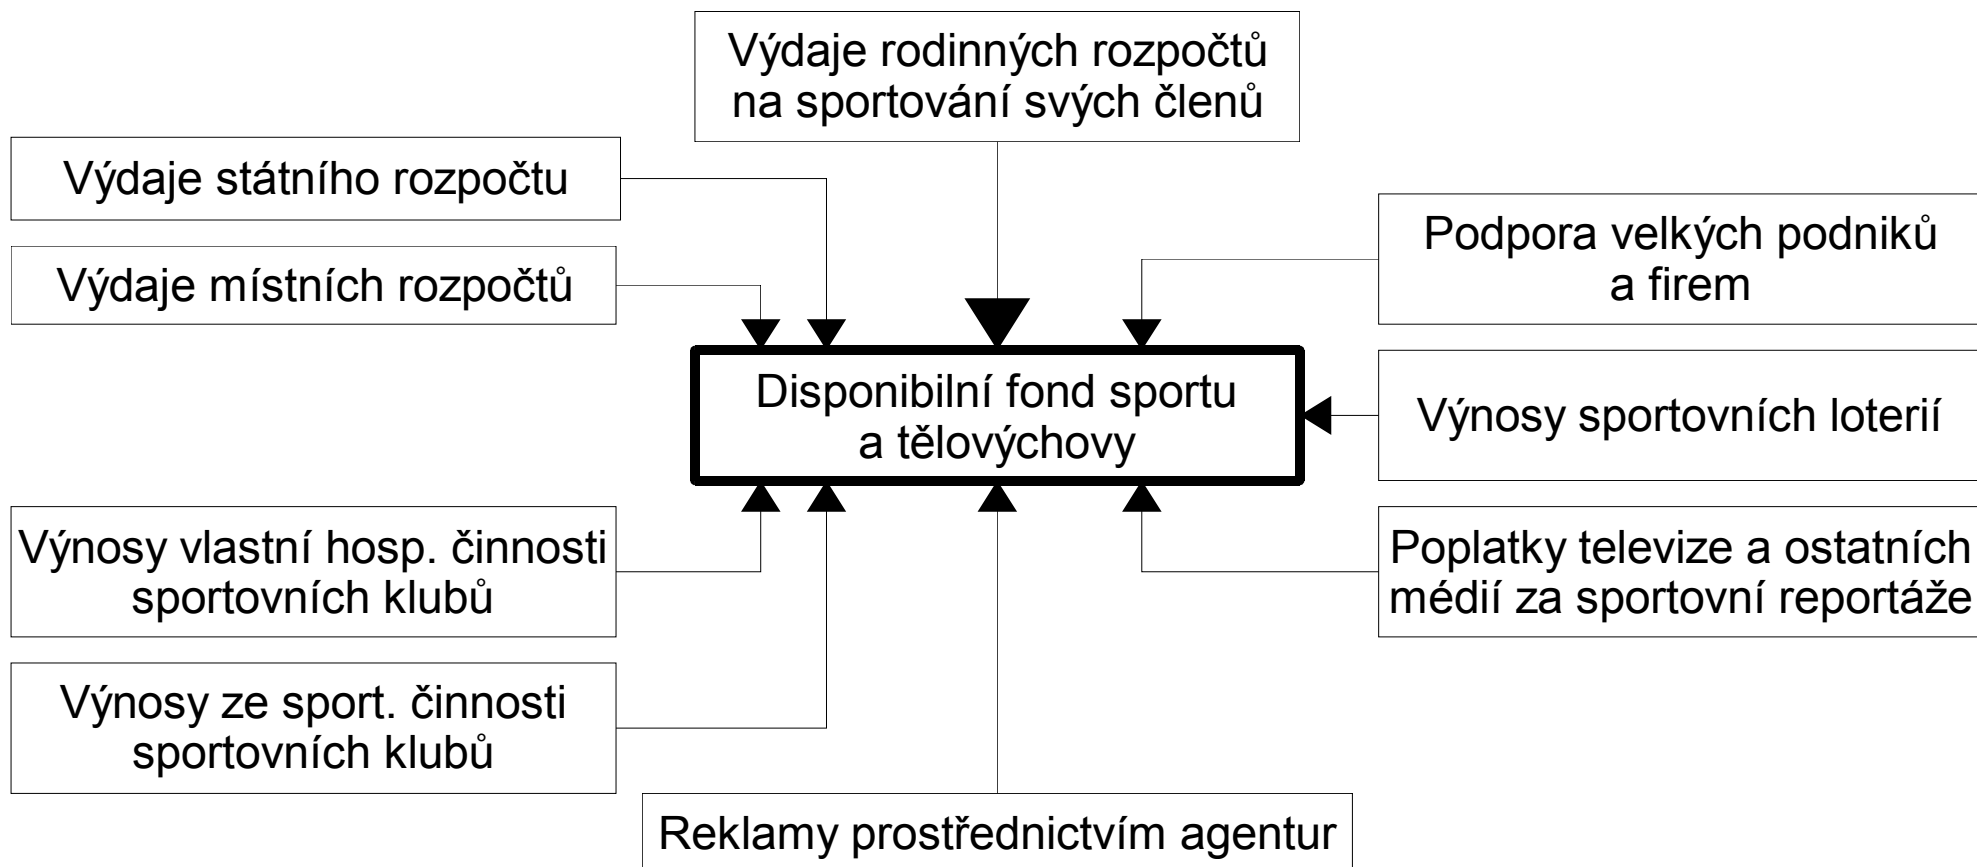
Výdaje rodinných rozpočtů na sportování svých členů

Výdaje státního rozpočtu

Výdaje místních rozpočtů

Podpora velkých podniků a firem

Disponibilní fond sportu a tělovýchovy

Výnosy sportovních loterií

Výnosy vlastní hosp. činnosti sportovních klubů

Poplatky televize a ostatních médií za sportovní reportáže

Výnosy ze sport. činnosti sportovních klubů

Reklamy prostřednictvím agentur